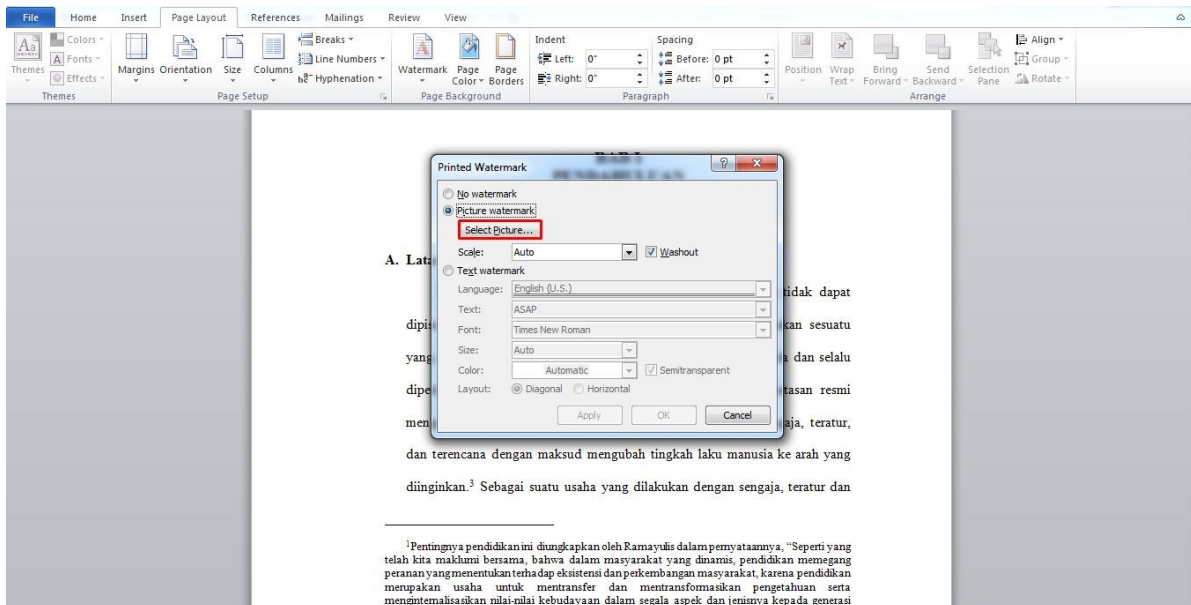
File Home Insert Page Layout References Mailings Review View

Themes Colors Fonts Effects Themes
Margins Orientation Size Columns Breaks Line Numbers Hyphenation Page Setup
Watermark Page Color Page Borders Page Background
Indent Left: 0" Right: 0"
Spacing Before: 0 pt After: 0 pt
Paragraph
Position Wrap Text Bring Forward Send Backward Selection Pane Align Group Rotate
Arrange

Printed Watermark
No watermark
Picture watermark
Select Picture...
Scale: Auto Washout
Text watermark
Language: English (U.S.)
Text: ASAP
Font: Times New Roman
Size: Auto
Color: Automatic Semitransparent
Layout: Diagonal Horizontal
Apply OK Cancel

A. Lat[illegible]

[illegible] tidak dapat

dipi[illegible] kan sesuatu

yang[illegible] dan selalu

dipe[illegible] tasan resmi

men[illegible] aja, teratur,

dan terencana dengan maksud mengubah tingkah laku manusia ke arah yang diinginkan.$^3$ Sebagai suatu usaha yang dilakukan dengan sengaja, teratur dan

$^1$Pentingnya pendidikan ini diungkapkan oleh Ramayulis dalam pernyataannya, "Seperti yang telah kita maklumi bersama, bahwa dalam masyarakat yang dinamis, pendidikan memegang peranan yang menentukan terhadap eksistensi dan perkembangan masyarakat, karena pendidikan merupakan usaha untuk mentransfer dan mentransformasikan pengetahuan serta menginternalisasikan nilai-nilai kebudayaan dalam segala aspek dan jenisnya kepada generasi